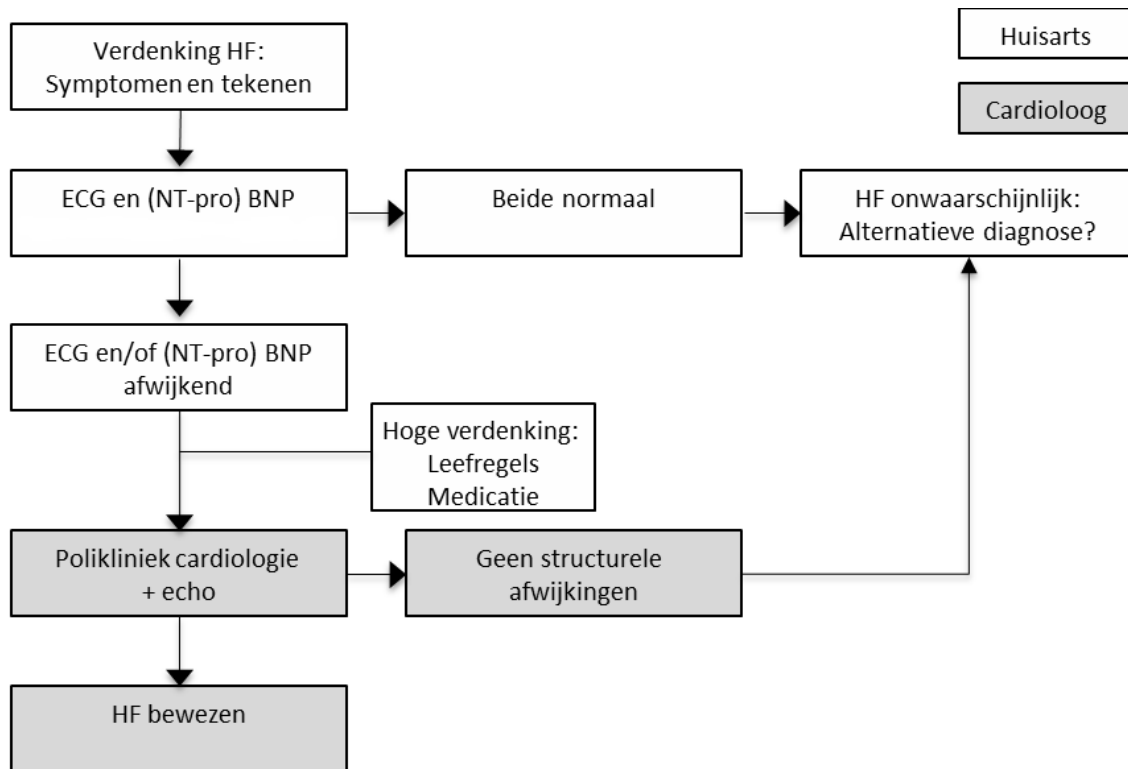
Verdenking HF:
Symptomen en tekenen

Huisarts

Cardioloog

ECG en (NT-pro) BNP

Beide normaal

HF onwaarschijnlijk:
Alternatieve diagnose?

ECG en/of (NT-pro) BNP
afwijkend

Hoge verdenking:
Leefregels
Medicatie

Polikliniek cardiologie
+ echo

Geen structurele
afwijkingen

HF bewezen